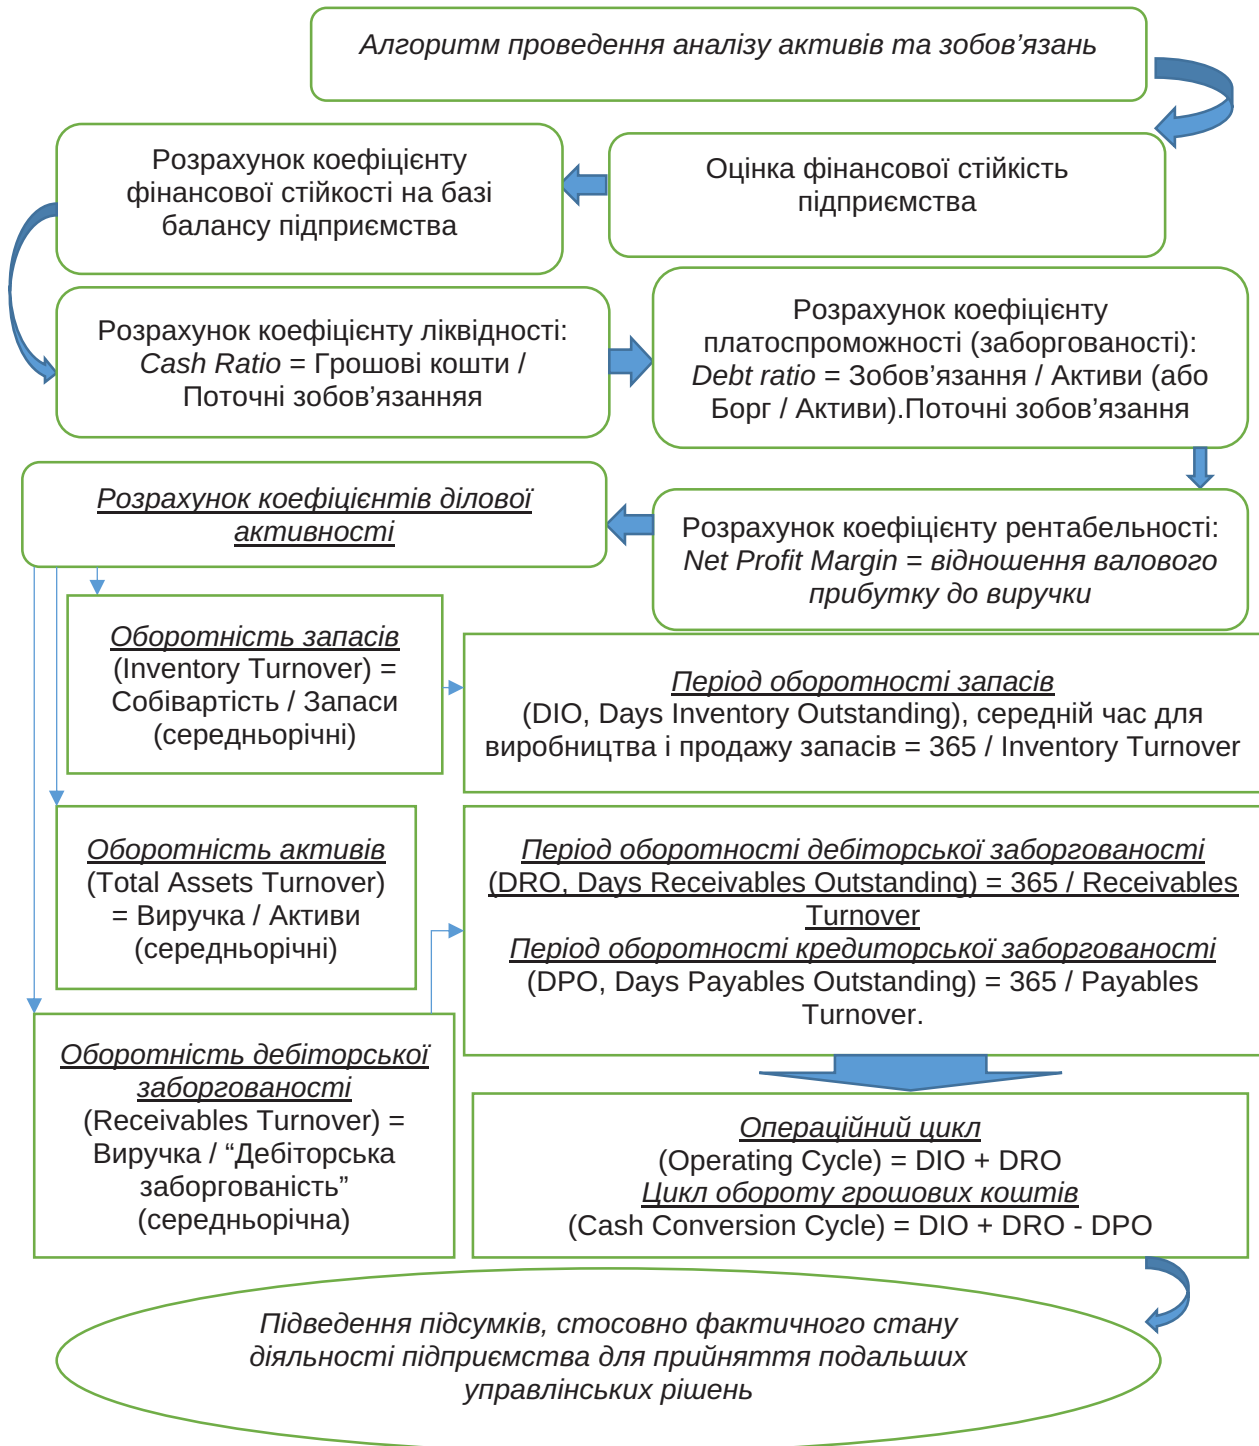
Алгоритм проведення аналізу активів та зобов’язань

Оцінка фінансової стійкість підприємства

Розрахунок коефіцієнту фінансової стійкості на базі балансу підприємства

Розрахунок коефіцієнту ліквідності: Cash Ratio = Грошові кошти / Поточні зобов’язанняя

Розрахунок коефіцієнту платоспроможності (заборгованості): Debt ratio = Зобов’язання / Активи (або Борг / Активи).Поточні зобов’язання

Розрахунок коефіцієнту рентабельності: Net Profit Margin = відношення валового прибутку до виручки

Розрахунок коефіцієнтів ділової активності

Оборотність запасів (Inventory Turnover) = Собівартість / Запаси (середньорічні)

Період оборотності запасів (DIO, Days Inventory Outstanding), середній час для виробництва і продажу запасів = 365 / Inventory Turnover

Оборотність активів (Total Assets Turnover) = Виручка / Активи (середньорічні)

Період оборотності дебіторської заборгованості (DRO, Days Receivables Outstanding) = 365 / Receivables Turnover
Період оборотності кредиторської заборгованості (DPO, Days Payables Outstanding) = 365 / Payables Turnover.

Оборотність дебіторської заборгованості (Receivables Turnover) = Виручка / “Дебіторська заборгованість” (середньорічна)

Операційний цикл (Operating Cycle) = DIO + DRO
Цикл обороту грошових коштів (Cash Conversion Cycle) = DIO + DRO - DPO

Підведення підсумків, стосовно фактичного стану діяльності підприємства для прийняття подальших управлінських рішень